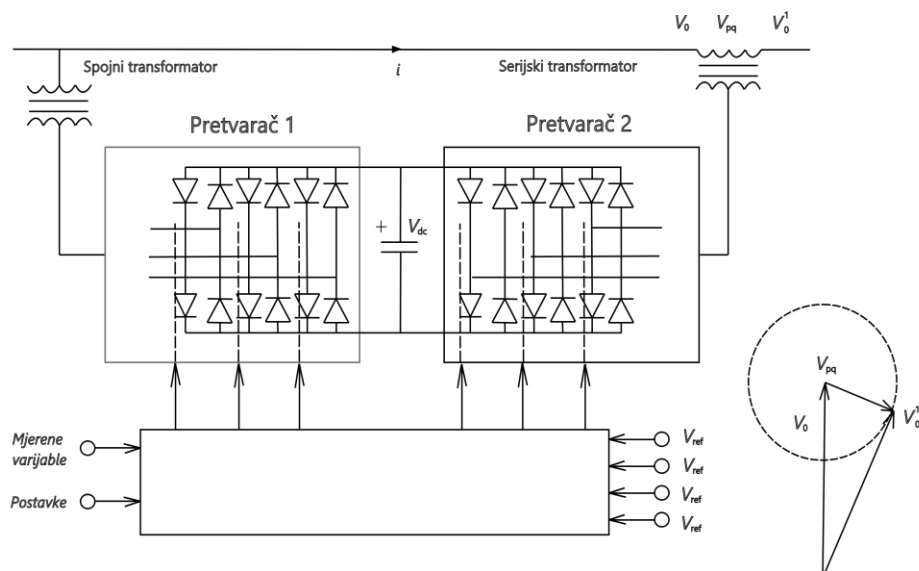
$V_0$ $V_{pq}$ $V_0^1$

Spojni transformator

$i$

Serijski transformator

Pretvarač 1

Pretvarač 2

+ $V_{dc}$

$V_{pq}$

$V_0$

$V_0^1$

Mjerene varijable

Postavke

$V_{ref}$

$V_{ref}$

$V_{ref}$

$V_{ref}$